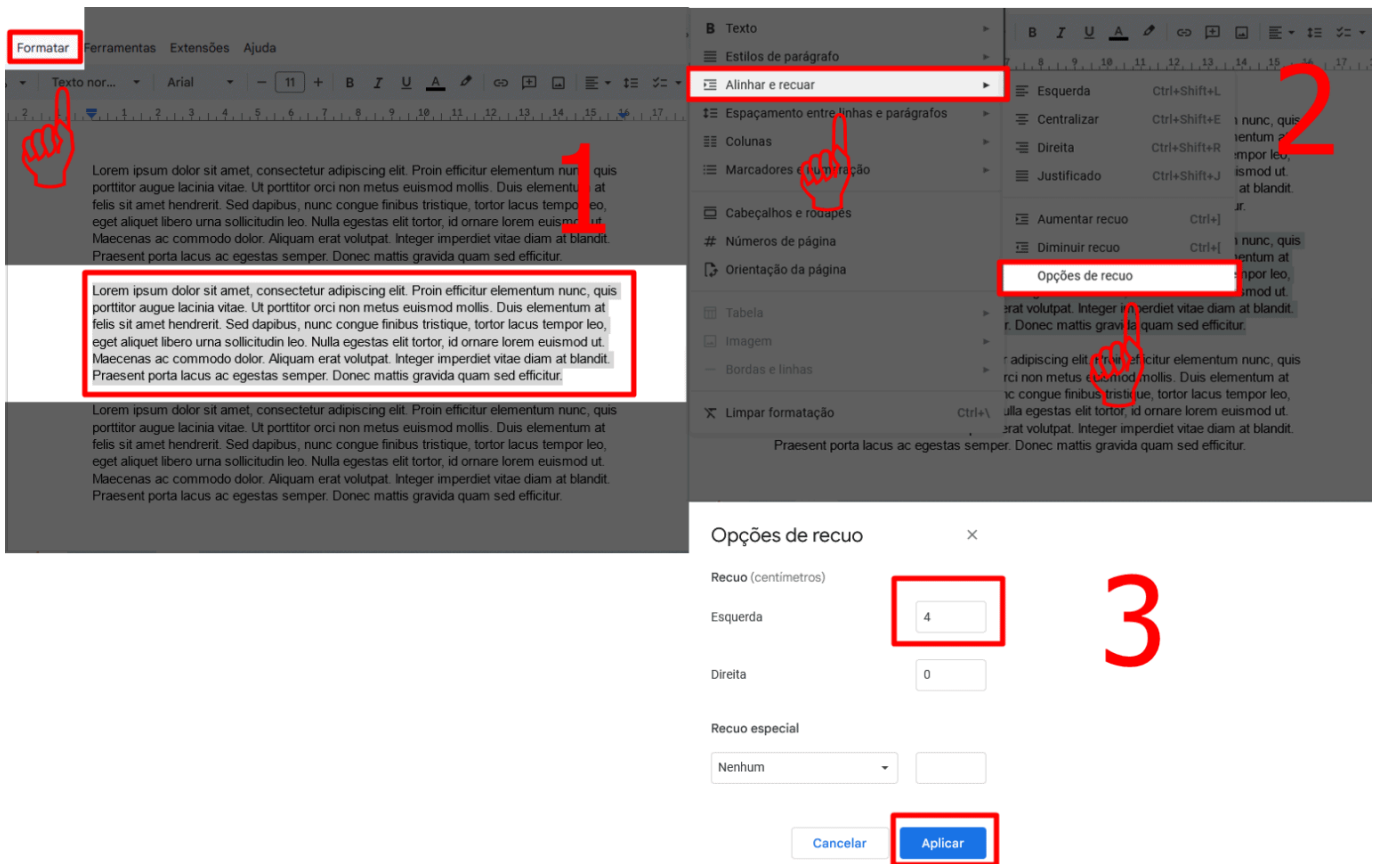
Formatar Ferramentas Extensões Ajuda

Texto nor... Arial 11

1

Lorem ipsum dolor sit amet, consectetur adipiscing elit. Proin efficitur elementum nunc, quis porttitor augue lacinia vitae. Ut porttitor orci non metus euismod mollis. Duis elementum at felis sit amet hendrerit. Sed dapibus, nunc congue finibus tristique, tortor lacus tempor leo, eget aliquet libero urna sollicitudin leo. Nulla egestas elit tortor, id ornare lorem euismod ut. Maecenas ac commodo dolor. Aliquam erat volutpat. Integer imperdiet vitae diam at blandit. Praesent porta lacus ac egestas semper. Donec mattis gravida quam sed efficitur.

Lorem ipsum dolor sit amet, consectetur adipiscing elit. Proin efficitur elementum nunc, quis porttitor augue lacinia vitae. Ut porttitor orci non metus euismod mollis. Duis elementum at felis sit amet hendrerit. Sed dapibus, nunc congue finibus tristique, tortor lacus tempor leo, eget aliquet libero urna sollicitudin leo. Nulla egestas elit tortor, id ornare lorem euismod ut. Maecenas ac commodo dolor. Aliquam erat volutpat. Integer imperdiet vitae diam at blandit. Praesent porta lacus ac egestas semper. Donec mattis gravida quam sed efficitur.

Lorem ipsum dolor sit amet, consectetur adipiscing elit. Proin efficitur elementum nunc, quis porttitor augue lacinia vitae. Ut porttitor orci non metus euismod mollis. Duis elementum at felis sit amet hendrerit. Sed dapibus, nunc congue finibus tristique, tortor lacus tempor leo, eget aliquet libero urna sollicitudin leo. Nulla egestas elit tortor, id ornare lorem euismod ut. Maecenas ac commodo dolor. Aliquam erat volutpat. Integer imperdiet vitae diam at blandit. Praesent porta lacus ac egestas semper. Donec mattis gravida quam sed efficitur.

Texto
Estilos de parágrafo
Alinhar e recuar
Espaçamento entre linhas e parágrafos
Colunas
Marcadores e numeração
Cabeçalhos e rodapés
Números de página
Orientação da página
Tabela
Imagem
Bordas e linhas
Limpar formatação Ctrl+\

Esquerda Ctrl+Shift+L
Centralizar Ctrl+Shift+E
Direita Ctrl+Shift+R
Justificado Ctrl+Shift+J
Aumentar recuo Ctrl+]
Diminuir recuo Ctrl+[
Opções de recuo

2

Praesent porta lacus ac egestas semper. Donec mattis gravida quam sed efficitur.

Opções de recuo ×
Recuo (centímetros)
Esquerda 4
Direita 0
Recuo especial
Nenhum
Cancelar Aplicar

3